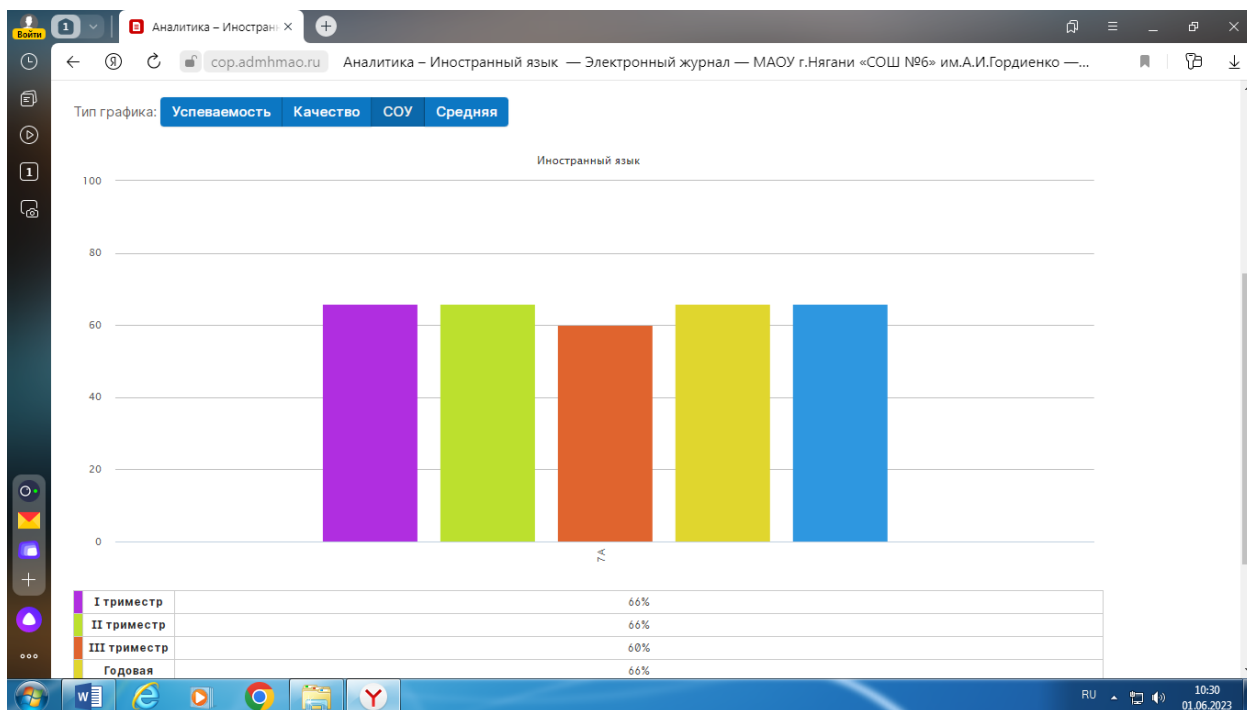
Войти 1 Аналитика – Иностран ×

cop.admhmao.ru Аналитика – Иностранный язык — Электронный журнал — МАОУ г.Нягани «СОШ №6» им.А.И.Гордиенко —...

Тип графика: Успеваемость Качество СОУ Средняя

Иностранный язык

100
80
60
40
20
0

7А

| | |
|---|---|
| I триместр | 66% |
| II триместр | 66% |
| III триместр | 60% |
| Годовая | 66% |

RU 10:30 01.06.2023